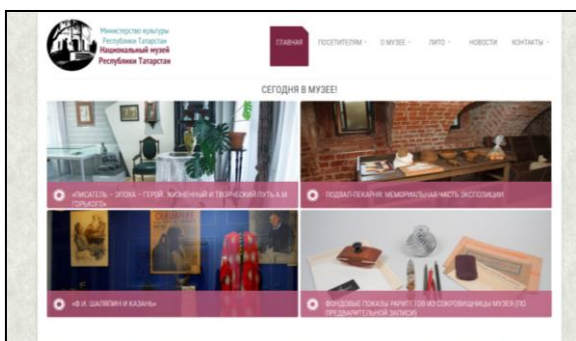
Министерство культуры Республики Татарстан
Национальный музей Республики Татарстан

ГЛАВНАЯ ПОСЕТИТЕЛЯМ ˅ О МУЗЕЕ ˅ ЛИТО ˅ НОВОСТИ КОНТАКТЫ ˅

СЕГОДНЯ В МУЗЕЕ!

«ПИСАТЕЛЬ - ЭПОХА - ГЕРОЙ. ЖИЗНЕННЫЙ И ТВОРЧЕСКИЙ ПУТЬ А.М. ГОРЬКОГО»

ПОДВАЛ-ПЕКАРНЯ: МЕМОРИАЛЬНАЯ ЧАСТЬ ЭКСПОЗИЦИИ

«Ф.И. ШАЛЯПИН И КАЗАНЬ»

ФОНДОВЫЕ ПОКАЗЫ РАРИТЕТОВ ИЗ СОКРОВИЩНИЦЫ МУЗЕЯ (ПО ПРЕДВАРИТЕЛЬНОЙ ЗАПИСИ)